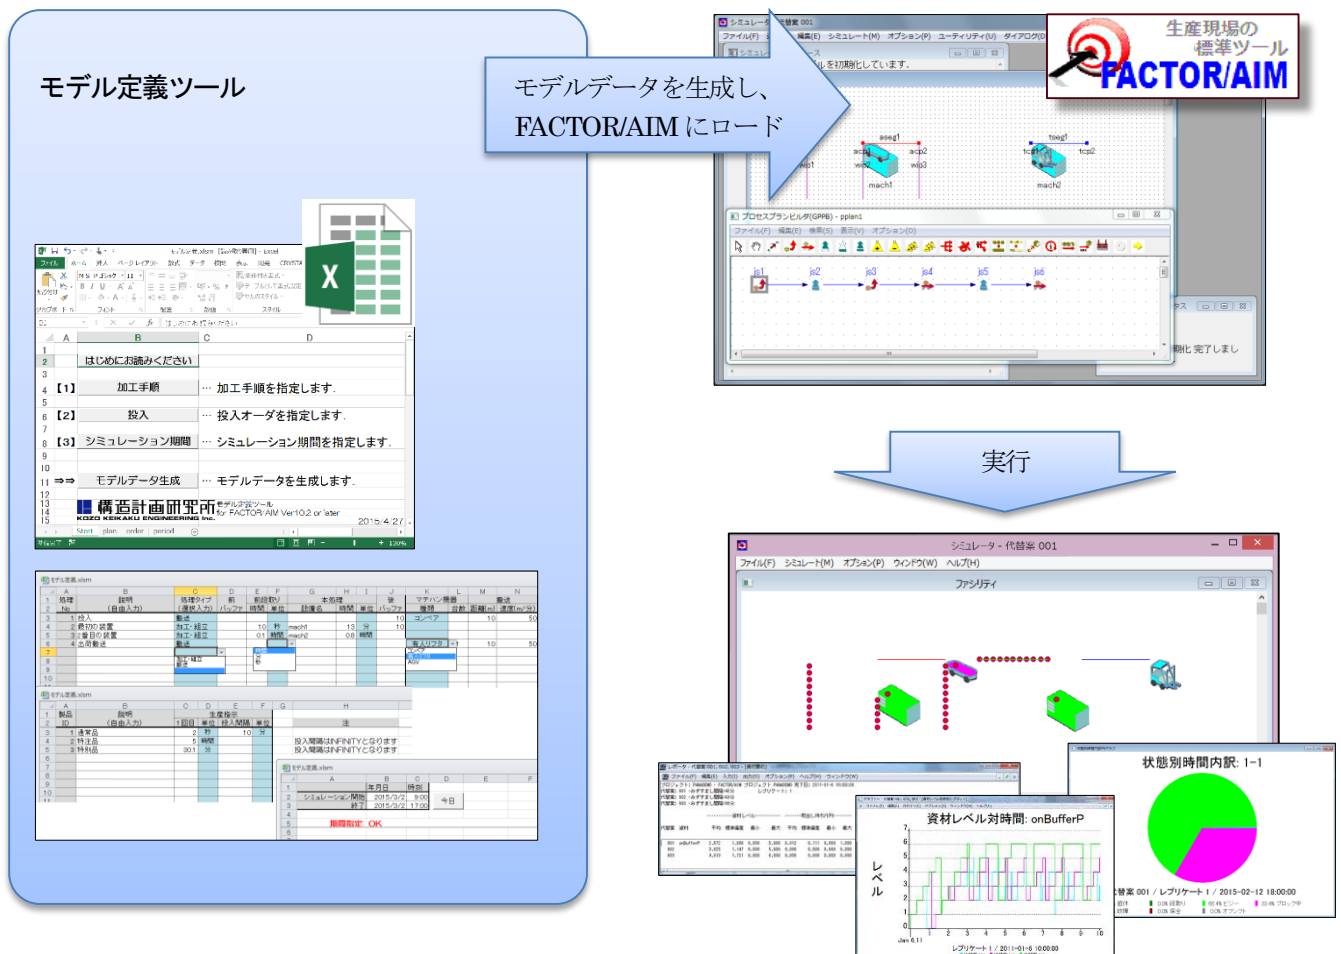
モデル定義ツール

モデルデータを生成し、
FACTOR/AIM にロード

生産現場の
標準ツール
FACTOR/AIM

実行

ファイル(F) 編集(E) シミュレート(M) オプション(P) ユーティリティ(U) ダイアログ(D)

aseg1
acp1 acp2
wip1 wip3
mach1
tseg1
tcp1 tcp2
mach2

プロセスプランビルダ(GPPB) - pplan1
ファイル(F) 編集(E) 検索(S) 表示(V) オプション(O)
js1 js2 js3 js4 js5 js6

| | A | B | C | D |
|---|---|---|---|---|
| 2 | | はじめにお読みください | | |
| 4 | 【1】 | 加工手順 | … 加工手順を指定します. | |
| 6 | 【2】 | 投入 | … 投入オーダを指定します. | |
| 8 | 【3】 | シミュレーション期間 | … シミュレーション期間を指定します. | |
| 11 | ⇒⇒ | モデルデータ生成 | … モデルデータを生成します. | |

構造計画研究所
KOZO KEIKAKU ENGINEERING Inc.
モデル定義ツール
for FACTOR/AIM Ver10.2 or later
2015/4/27

Start plan order period

シミュレータ - 代替案 001
ファイル(F) シミュレート(M) オプション(P) ウィンドウ(W) ヘルプ(H)
ファシリティ

状態別時間内訳: 1-1

資材レベル対時間: onBufferP

レベル

レプリケート 1 / 2011-01-6 10:00:00

代替案 001 / レプリケート 1 / 2015-02-12 18:00:00

期間指定 OK